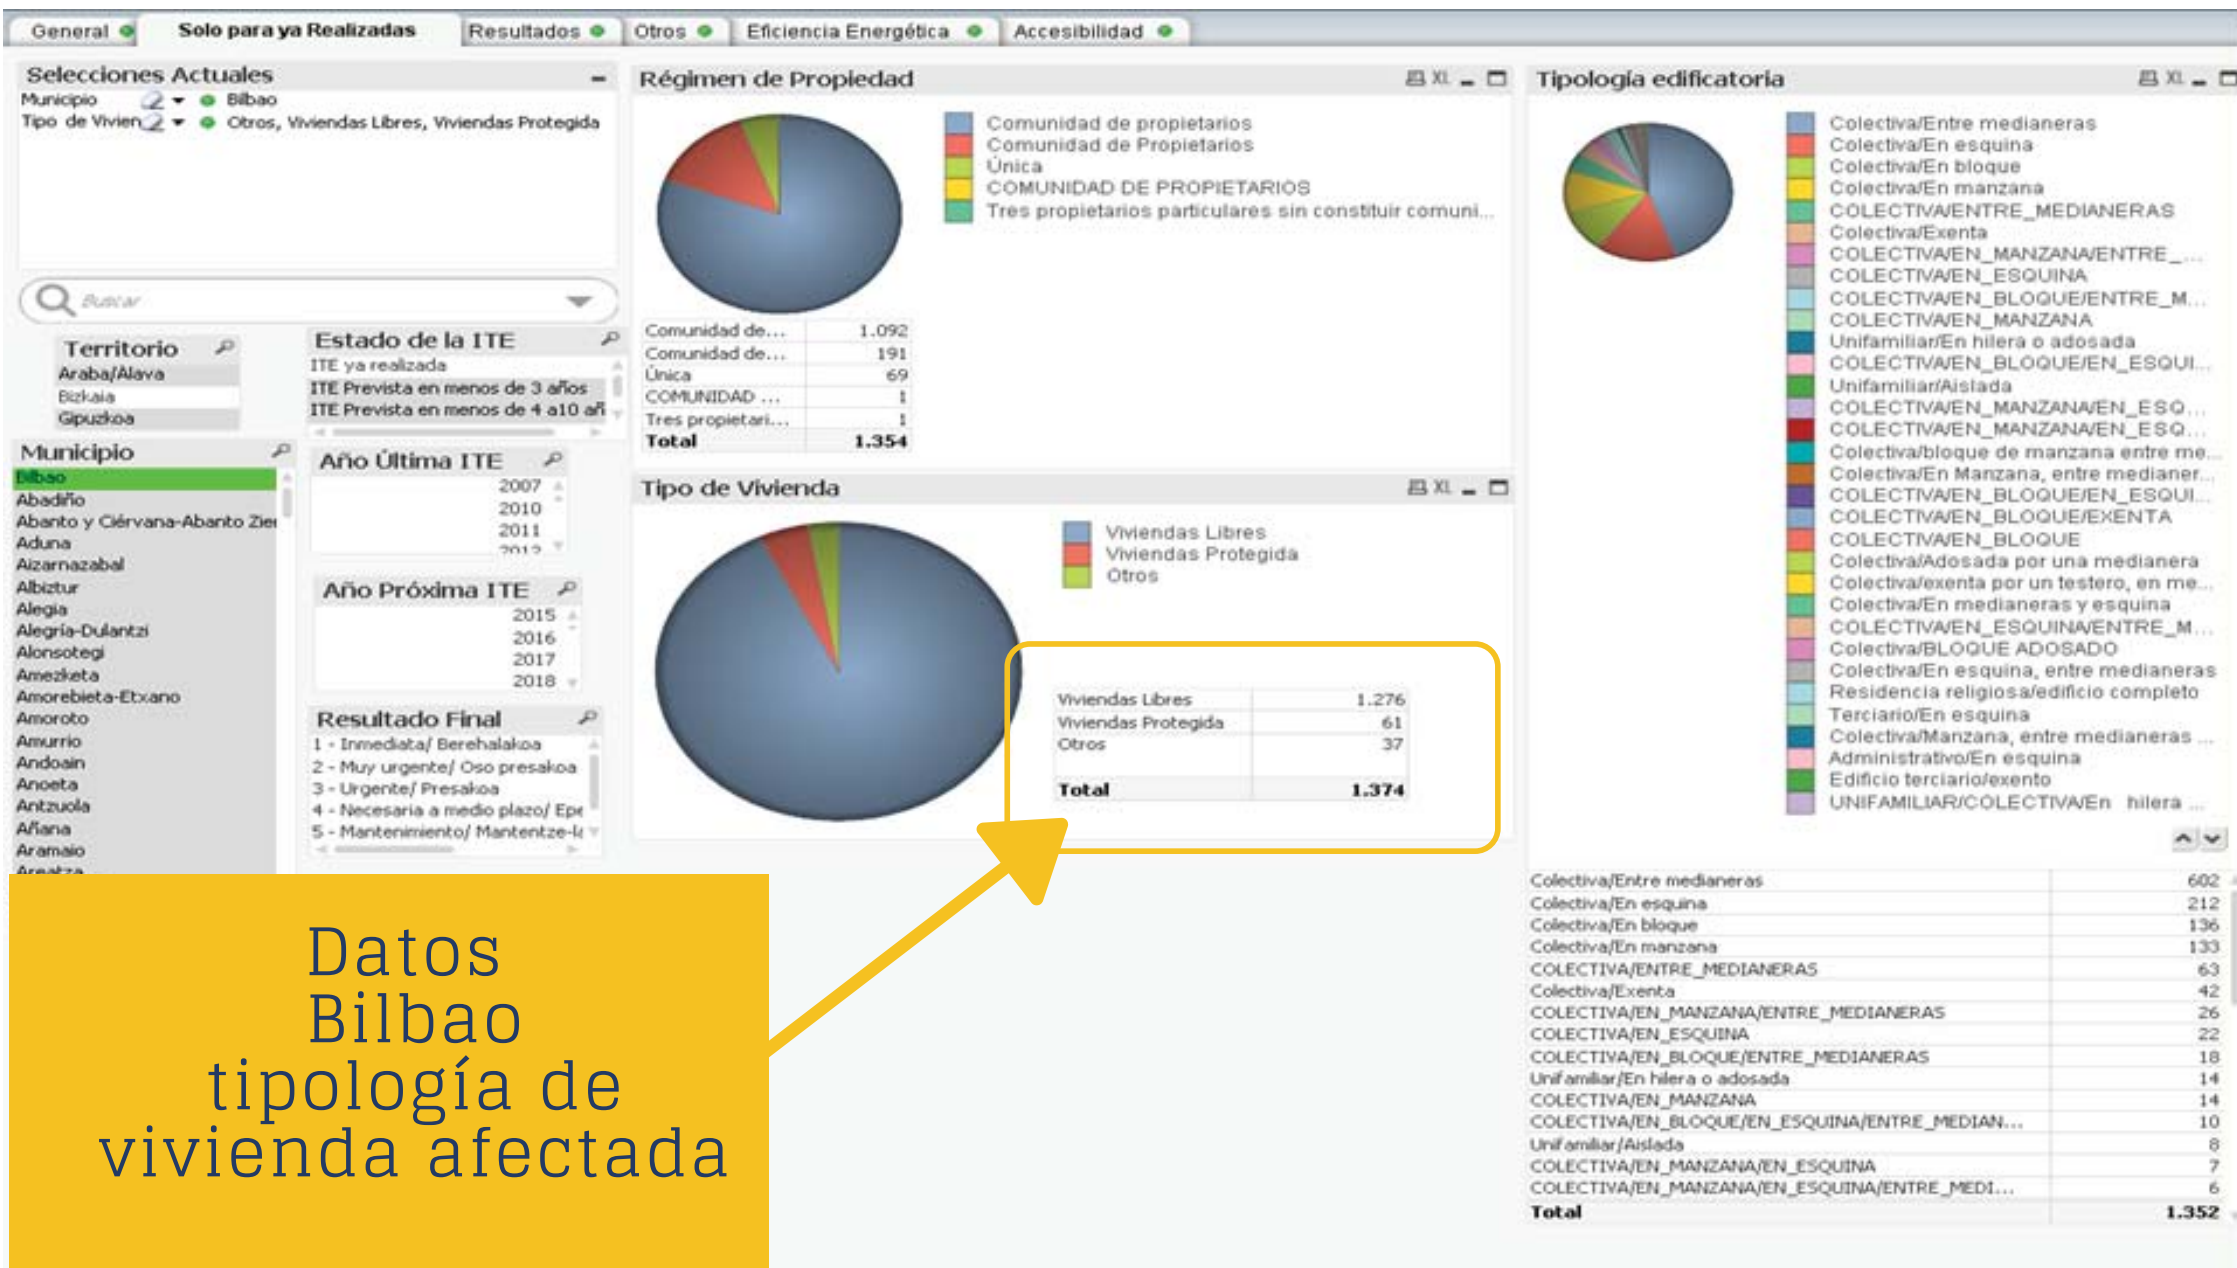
General | Solo para ya Realizadas | Resultados | Otros | Eficiencia Energética | Accesibilidad

Selecciones Actuales
Municipio Bilbao
Tipo de Vivien Otros, Viviendas Libres, Viviendas Protegida

Buscar

Territorio
Araba/Álava
Bizkaia
Gipuzkoa

Estado de la ITE
ITE ya realizada
ITE Prevista en menos de 3 años
ITE Prevista en menos de 4 a10 añ

Municipio
Bilbao
Abadiño
Abanto y Ciérvana-Abanto Zier
Aduna
Aizarnazabal
Albiztur
Alegia
Alegría-Dulantzi
Alonsotegi
Amezketa
Amorebieta-Etxano
Amoroto
Amurrio
Andoain
Anoeta
Antzuola
Añana
Aramaio
Arantza

Año Última ITE
2007
2010
2011
2012

Año Próxima ITE
2015
2016
2017
2018

Resultado Final
1 - Inmediata/ Berehalakoa
2 - Muy urgente/ Oso presakoa
3 - Urgente/ Presakoa
4 - Necesaria a medio plazo/ Epe
5 - Mantenimiento/ Mantentze-la

Régimen de Propiedad
Comunidad de propietarios
Comunidad de Propietarios
Única
COMUNIDAD DE PROPIETARIOS
Tres propietarios particulares sin constituir comuni...

| Comunidad de... | 1.092 |
|---|---|
| Comunidad de... | 191 |
| Única | 69 |
| COMUNIDAD ... | 1 |
| Tres propietari... | 1 |
| Total | 1.354 |

Tipo de Vivienda
Viviendas Libres
Viviendas Protegida
Otros

| Viviendas Libres | 1.276 |
|---|---|
| Viviendas Protegida | 61 |
| Otros | 37 |
| Total | 1.374 |

Tipología edificatoria
Colectiva/Entre medianeras
Colectiva/En esquina
Colectiva/En bloque
Colectiva/En manzana
COLECTIVA/ENTRE_MEDIANERAS
Colectiva/Exenta
COLECTIVA/EN_MANZANA/ENTRE_...
COLECTIVA/EN_ESQUINA
COLECTIVA/EN_BLOQUE/ENTRE_M...
COLECTIVA/EN_MANZANA
Unifamiliar/En hilera o adosada
COLECTIVA/EN_BLOQUE/EN_ESQUI...
Unifamiliar/Aislada
COLECTIVA/EN_MANZANA/EN_ESQ...
COLECTIVA/EN_MANZANA/EN_ESQ...
Colectiva/bloque de manzana entre me...
Colectiva/En Manzana, entre medianer...
COLECTIVA/EN_BLOQUE/EN_ESQUI...
COLECTIVA/EN_BLOQUE/EXENTA
COLECTIVA/EN_BLOQUE
Colectiva/Adosada por una medianera
Colectiva/exenta por un testero, en me...
Colectiva/En medianeras y esquina
COLECTIVA/EN_ESQUINA/ENTRE_M...
Colectiva/BLOQUE ADOSADO
Colectiva/En esquina, entre medianeras
Residencia religiosa/edificio completo
Terciario/En esquina
Colectiva/Manzana, entre medianeras ...
Administrativo/En esquina
Edificio terciario/exento
UNIFAMILIAR/COLECTIVA/En hilera ...

| Colectiva/Entre medianeras | 602 |
|---|---|
| Colectiva/En esquina | 212 |
| Colectiva/En bloque | 136 |
| Colectiva/En manzana | 133 |
| COLECTIVA/ENTRE_MEDIANERAS | 63 |
| Colectiva/Exenta | 42 |
| COLECTIVA/EN_MANZANA/ENTRE_MEDIANERAS | 26 |
| COLECTIVA/EN_ESQUINA | 22 |
| COLECTIVA/EN_BLOQUE/ENTRE_MEDIANERAS | 18 |
| Unifamiliar/En hilera o adosada | 14 |
| COLECTIVA/EN_MANZANA | 14 |
| COLECTIVA/EN_BLOQUE/EN_ESQUINA/ENTRE_MEDIAN... | 10 |
| Unifamiliar/Aislada | 8 |
| COLECTIVA/EN_MANZANA/EN_ESQUINA | 7 |
| COLECTIVA/EN_MANZANA/EN_ESQUINA/ENTRE_MEDI... | 6 |
| Total | 1.352 |

Datos Bilbao tipología de vivienda afectada